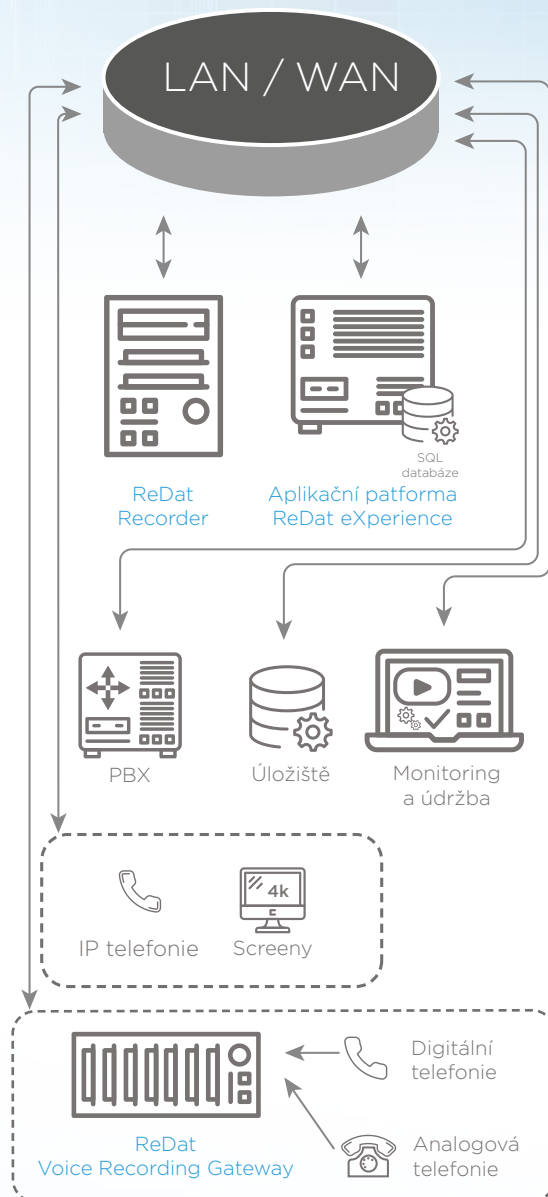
LAN / WAN

SQL databáze

ReDat Recorder

Aplikační patforma ReDat eXperience

PBX

Úložiště

Monitoring a údržba

4k

IP telefonie

Screeny

ReDat Voice Recording Gateway

Digitální telefonie

Analogová telefonie